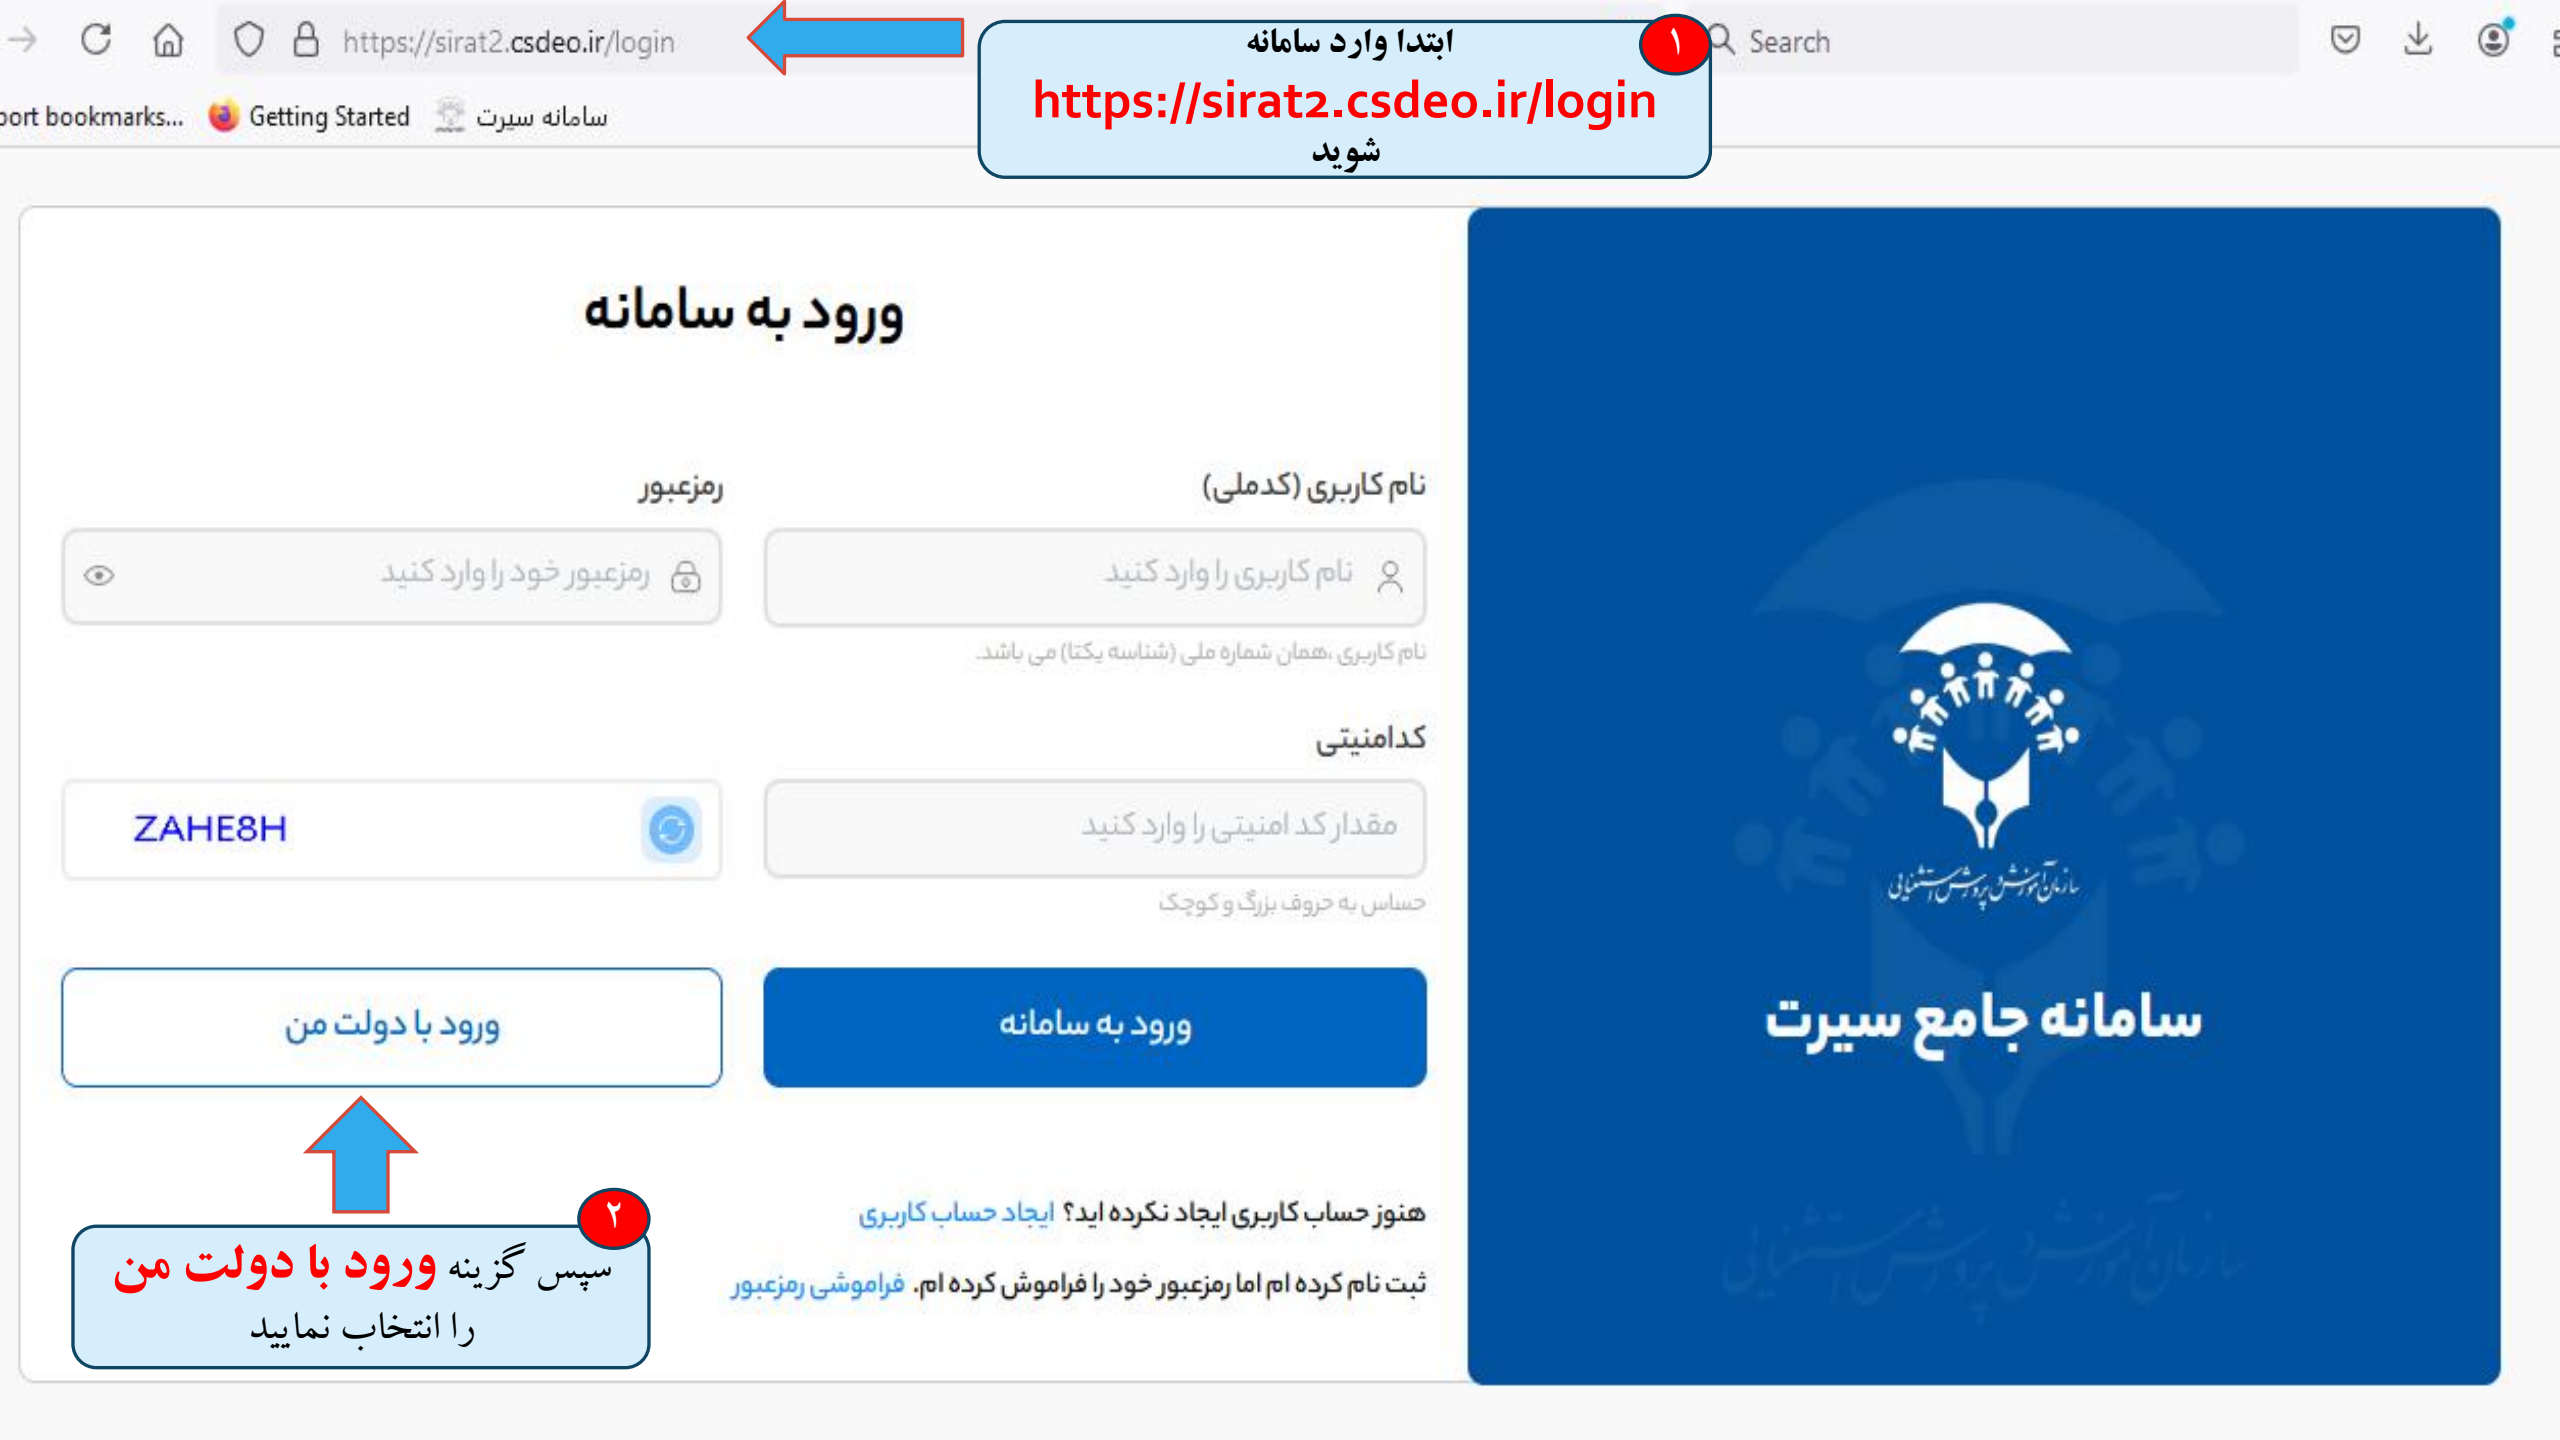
https://sirat2.csdeo.ir/login

۱
ابتدا وارد سامانه
https://sirat2.csdeo.ir/login
شوید

Search

ort bookmarks... Getting Started سامانه سیرت

ورود به سامانه

نام کاربری (کدملی)
نام کاربری را وارد کنید
نام کاربری ،همان شماره ملی (شناسه یکتا) می باشد.

رمزعبور
رمزعبور خود را وارد کنید

کدامنیتی
مقدار کد امنیتی را وارد کنید
حساس به حروف بزرگ و کوچک

ZAHE8H

ورود به سامانه

ورود با دولت من

هنوز حساب کاربری ایجاد نکرده اید؟ ایجاد حساب کاربری

ثبت نام کرده ام اما رمزعبور خود را فراموش کرده ام. فراموشی رمزعبور

۲
سپس گزینه ورود با دولت من را انتخاب نمایید

سازمان آموزش و پرورش استثنایی

سامانه جامع سیرت